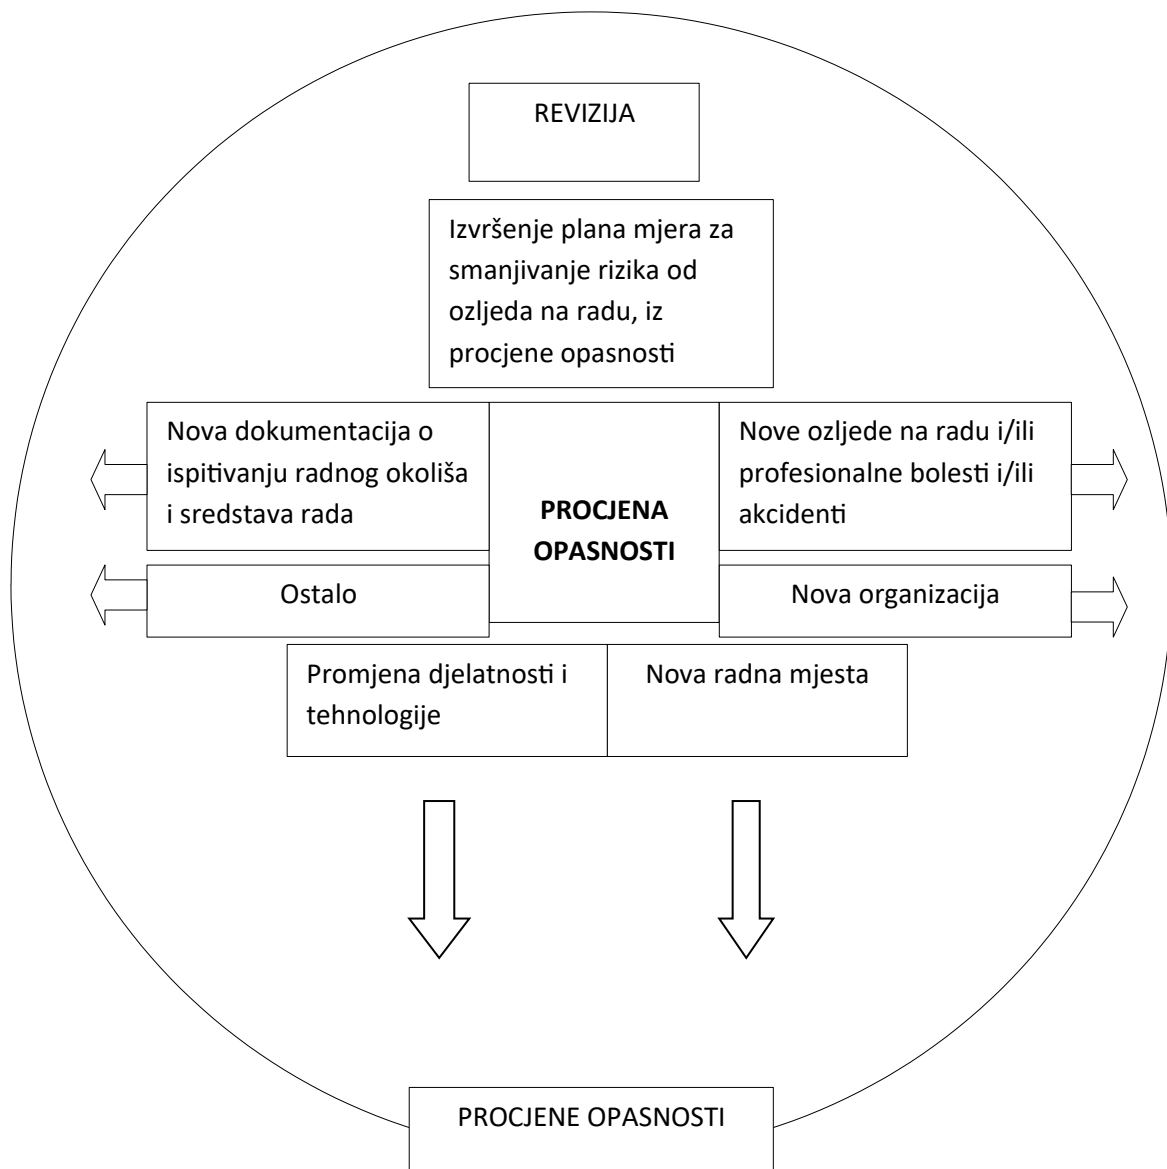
REVIZIJA

Izvršenje plana mjera za smanjivanje rizika od ozljeda na radu, iz procjene opasnosti

Nova dokumentacija o ispitivanju radnog okoliša i sredstava rada

PROCJENA OPASNOSTI

Nove ozljede na radu i/ili profesionalne bolesti i/ili akcidenti

Ostalo

Nova organizacija

Promjena djelatnosti i tehnologije

Nova radna mjesta

PROCJENE OPASNOSTI